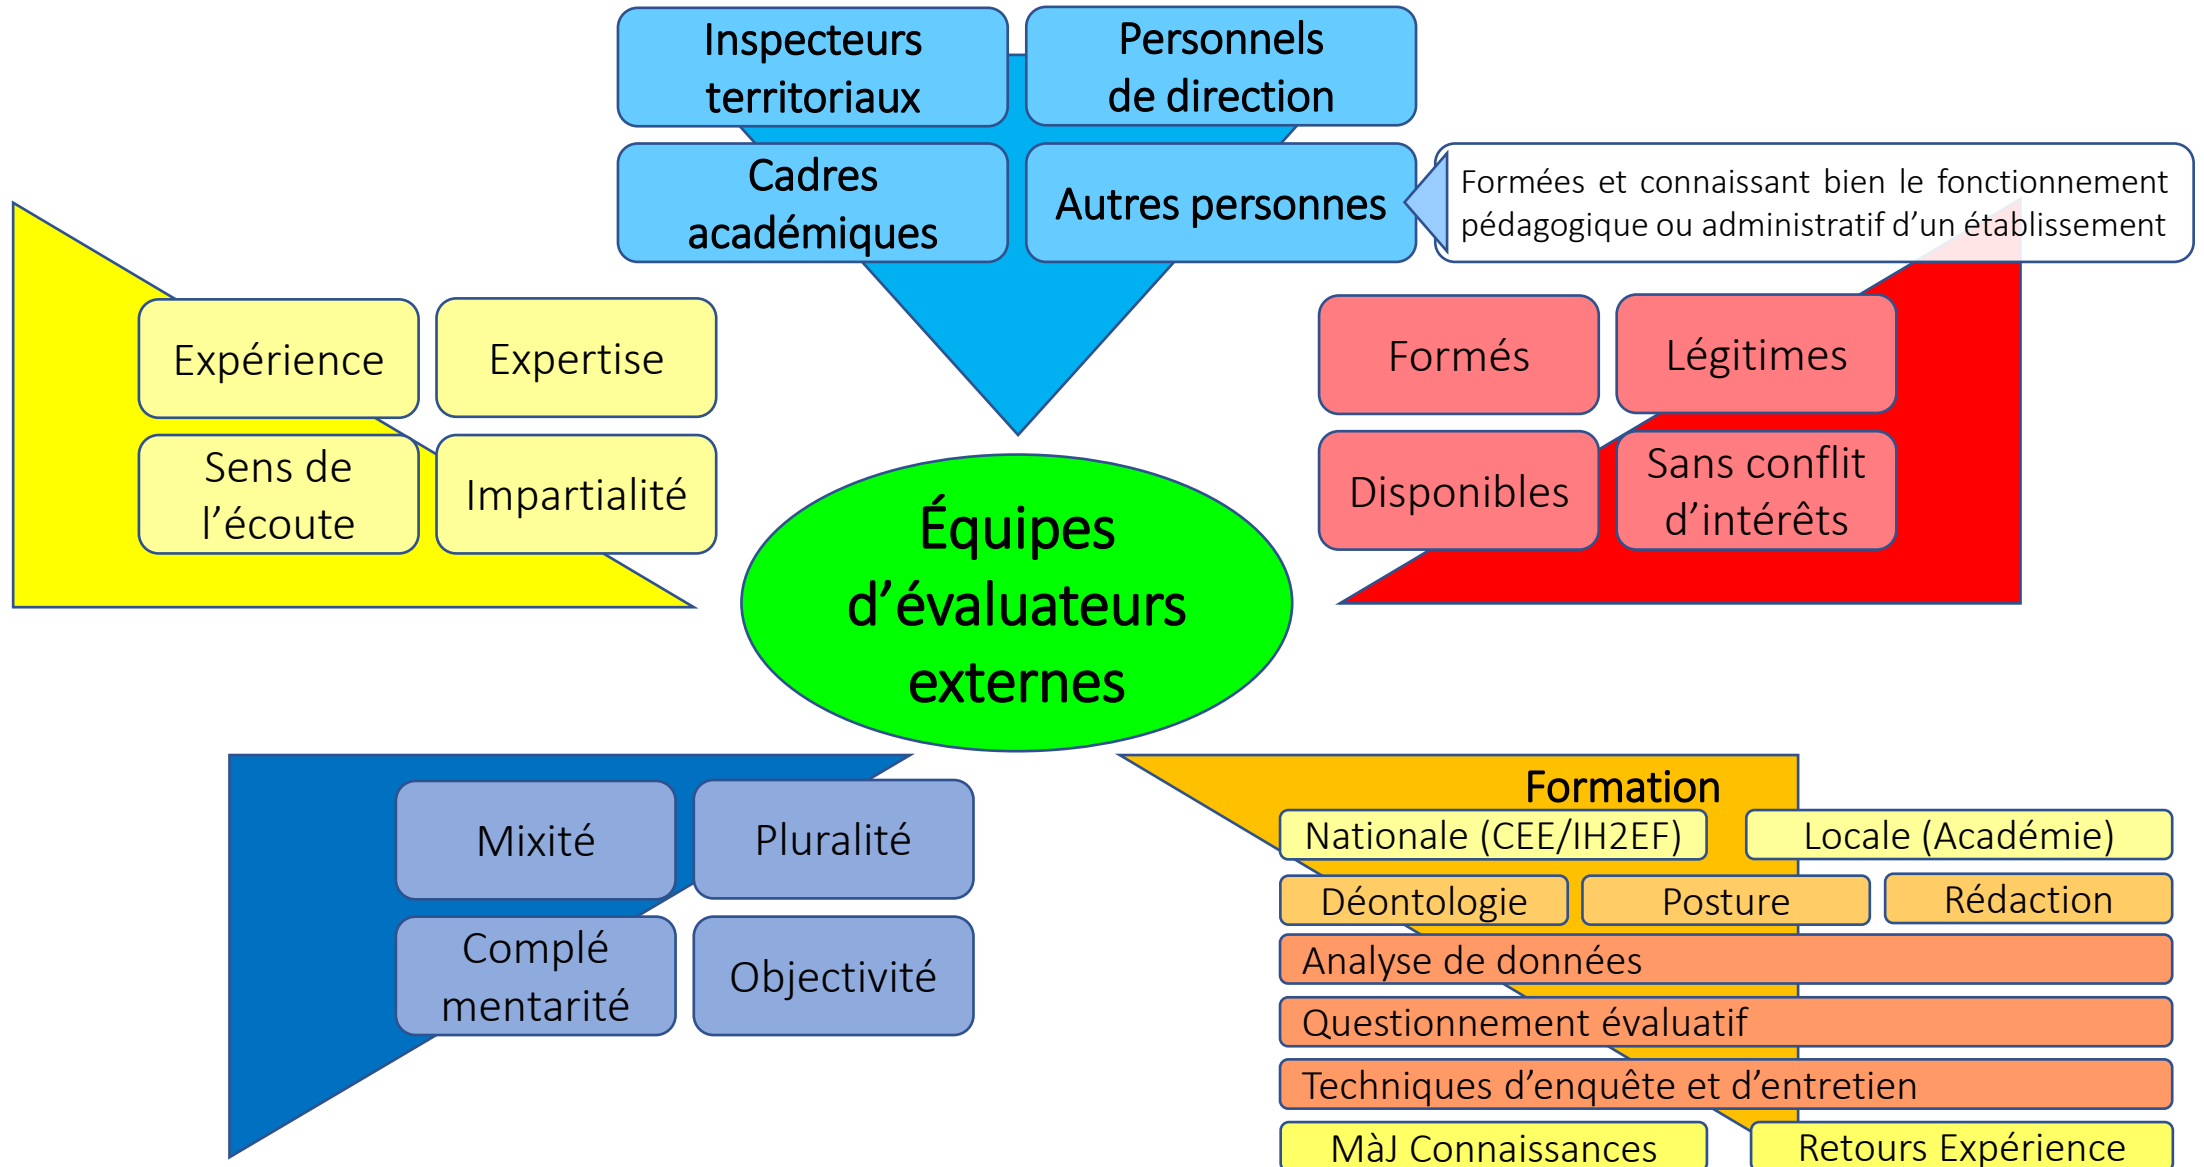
Inspecteurs territoriaux

Personnels de direction

Cadres académiques

Autres personnes

Formées et connaissant bien le fonctionnement pédagogique ou administratif d'un établissement

Expérience

Expertise

Sens de l'écoute

Impartialité

Formés

Légitimes

Disponibles

Sans conflit d'intérêts

Équipes d'évaluateurs externes

Mixité

Pluralité

Complé mentarité

Objectivité

Formation

Nationale (CEE/IH2EF)

Locale (Académie)

Déontologie

Posture

Rédaction

Analyse de données

Questionnement évaluatif

Techniques d'enquête et d'entretien

MàJ Connaissances

Retours Expérience